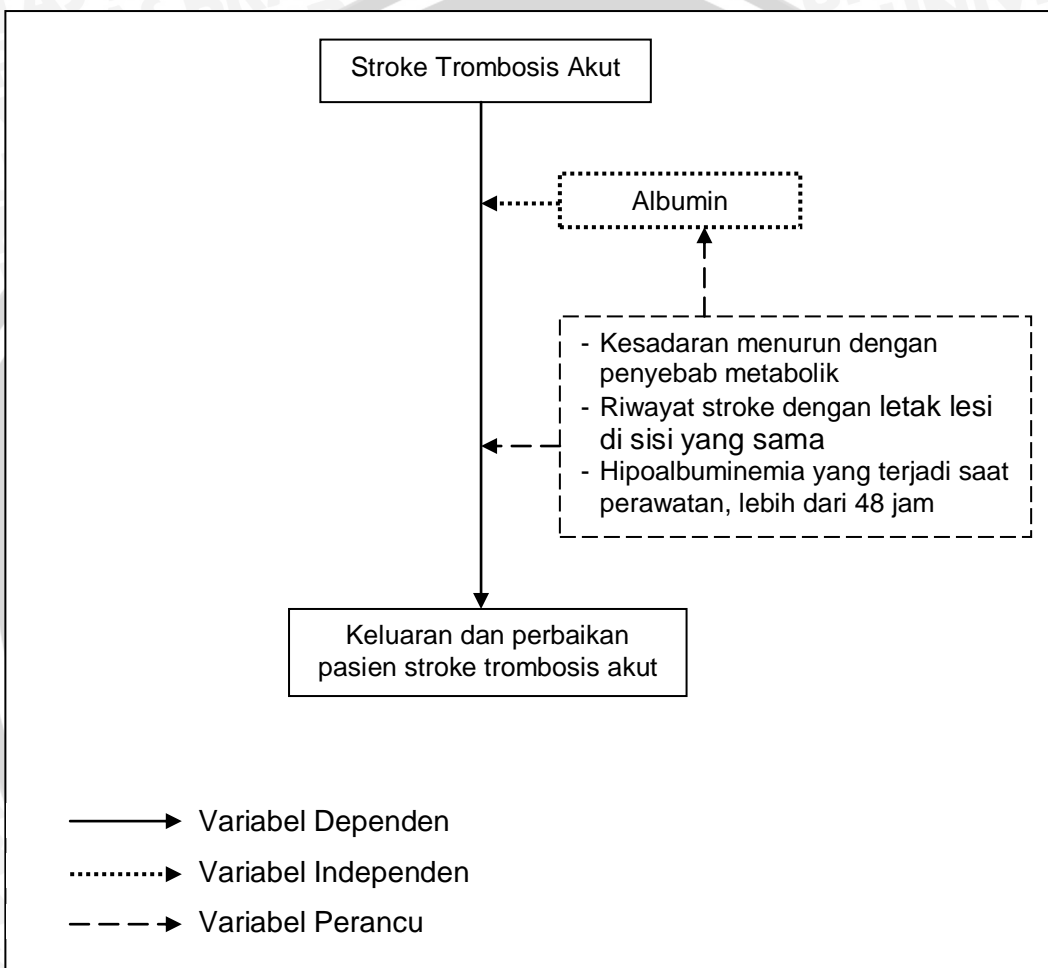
Stroke Trombosis Akut

Albumin

- Kesadaran menurun dengan penyebab metabolik
- Riwayat stroke dengan letak lesi di sisi yang sama
- Hipoalbuminemia yang terjadi saat perawatan, lebih dari 48 jam

Keluaran dan perbaikan pasien stroke trombosis akut

Variabel Dependen

Variabel Independen

Variabel Perancu